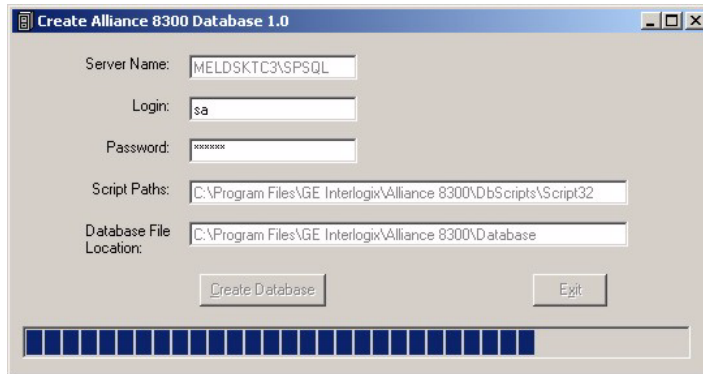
Create Alliance 8300 Database 1.0

Server Name: MELDSKTC3\SPSQL

Login: sa

Password: ******

Script Paths: C:\Program Files\GE Interlogix\Alliance 8300\DbScripts\Script32

Database File Location: C:\Program Files\GE Interlogix\Alliance 8300\Database

Create Database

Exit